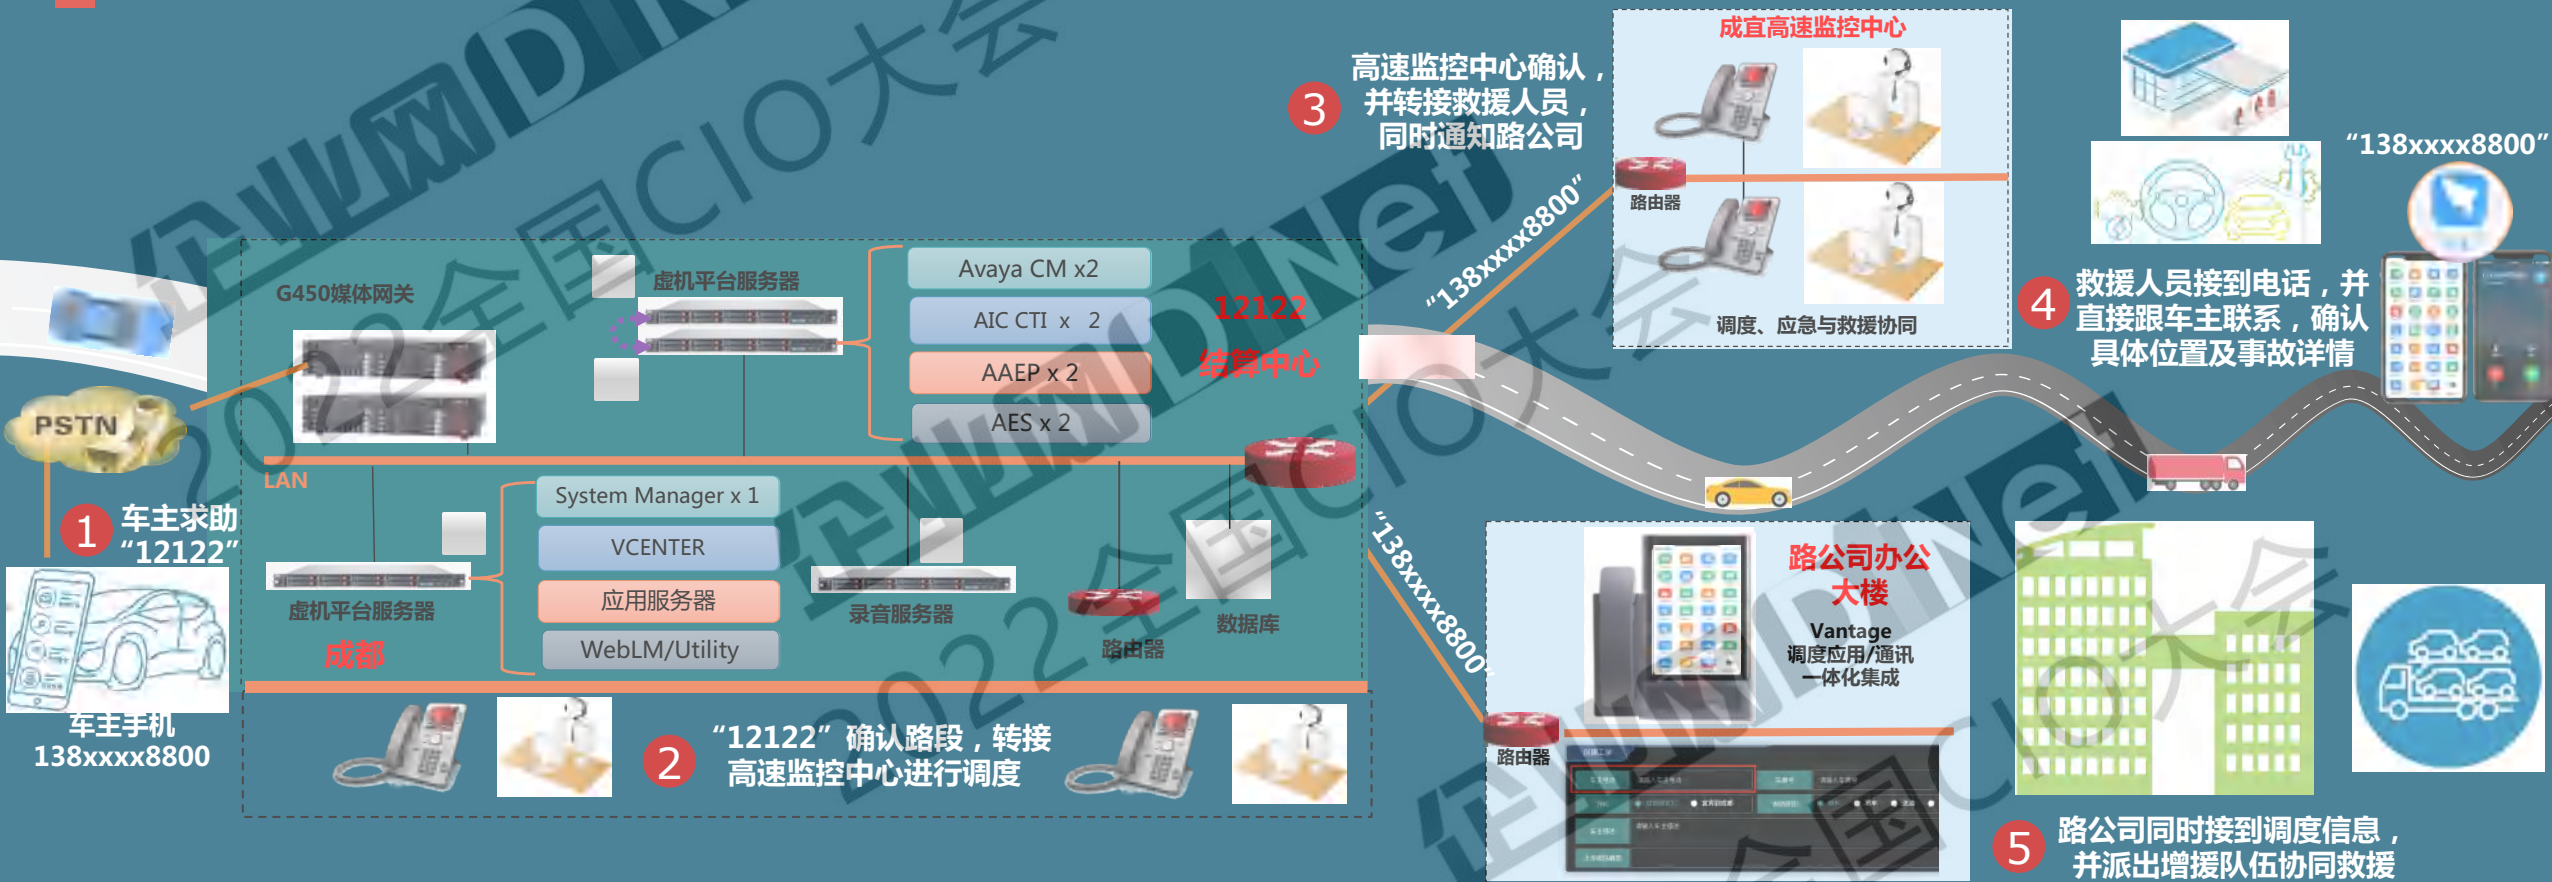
G450媒体网关

虚机平台服务器

Avaya CM x2

AIC CTI x 2

AAEP x 2

AES x 2

12122
结算中心

PSTN

LAN

System Manager x 1

VCENTER

应用服务器

WebLM/Utility

虚机平台服务器

成都

录音服务器

路由器

数据库

1 车主求助 “12122”

车主手机
138xxxx8800

2 “12122”确认路段，转接高速监控中心进行调度

3 高速监控中心确认，并转接救援人员，同时通知路公司

“138xxxx8800”

成宜高速监控中心

路由器

调度、应急与救援协同

“138xxxx8800”

4 救援人员接到电话，并直接跟车主联系，确认具体位置及事故详情

“138xxxx8800”

路公司办公大楼

Vantage
调度应用/通讯一体化集成

路由器

5 路公司同时接到调度信息，并派出增援队伍协同救援

企业网D1Net

2022全国CIO大会